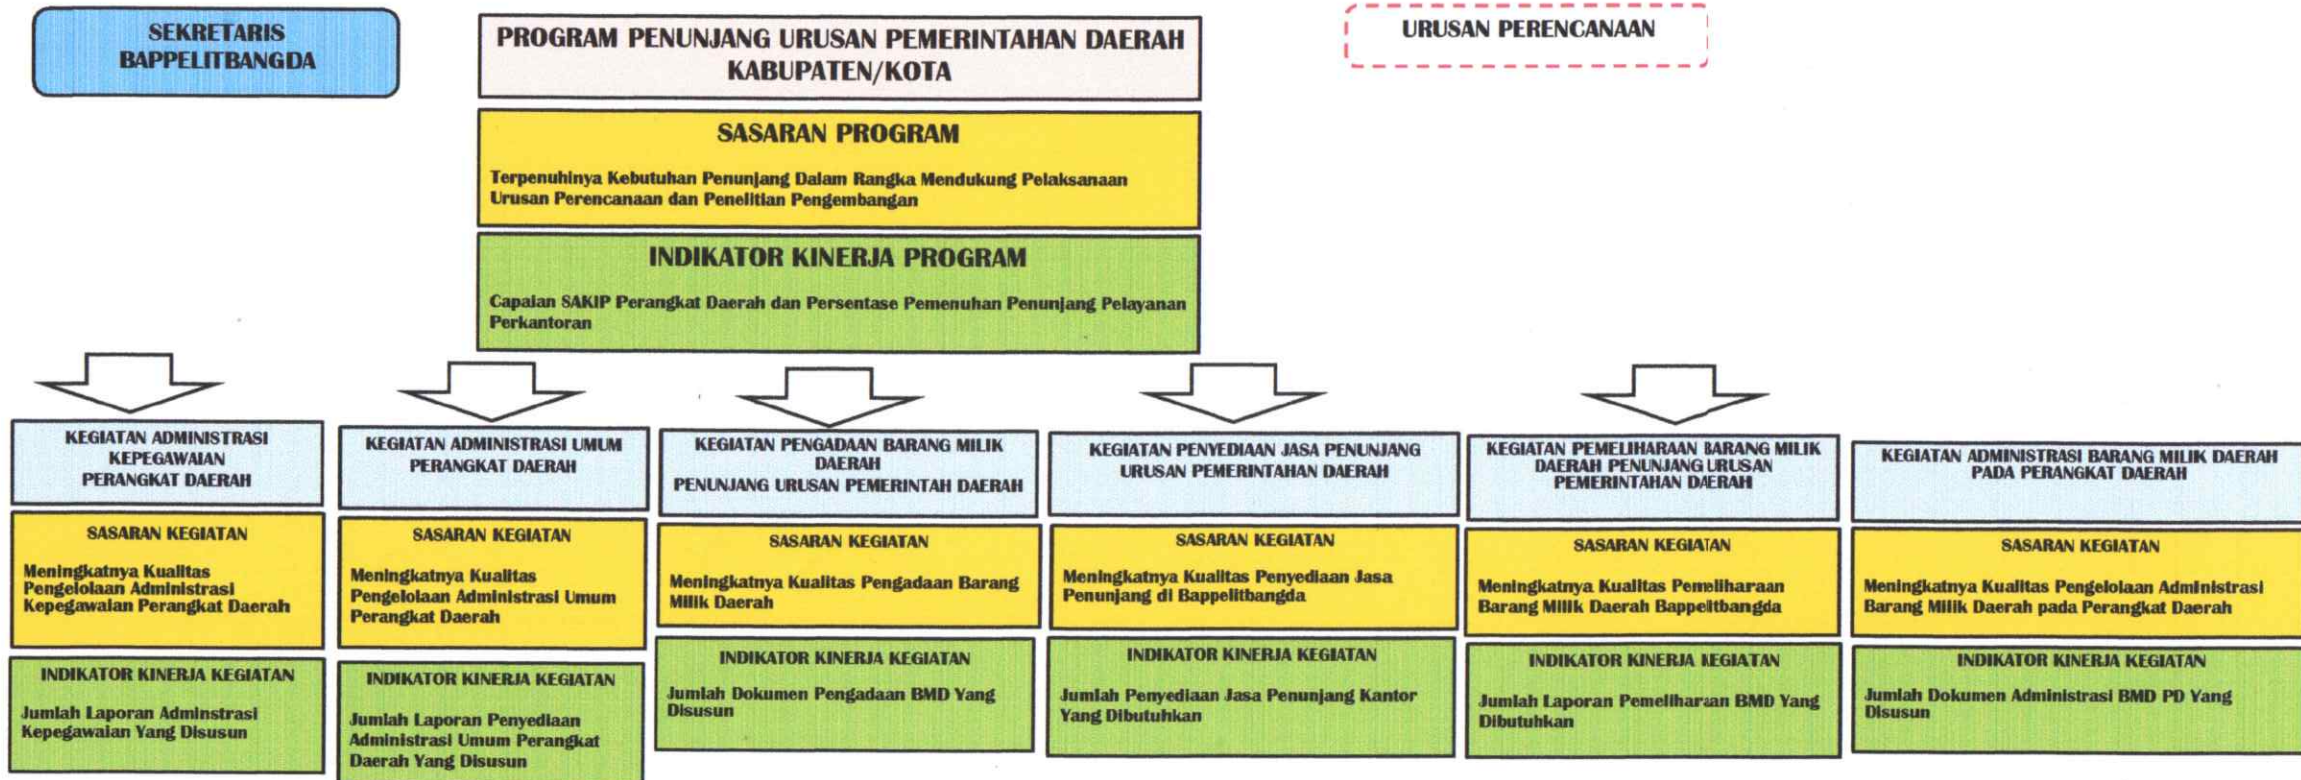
SEKRETARIS BAPPELITBANGDA

PROGRAM PENUNJANG URUSAN PEMERINTAHAN DAERAH KABUPATEN/KOTA

URUSAN PERENCANAAN

SASARAN PROGRAM

Terpenuhinya Kebutuhan Penunjang Dalam Rangka Mendukung Pelaksanaan Urusan Perencanaan dan Penelitian Pengembangan

INDIKATOR KINERJA PROGRAM

Capaian SAKIP Perangkat Daerah dan Persentase Pemenuhan Penunjang Pelayanan Perkantoran

KEGIATAN ADMINISTRASI KEPEGAWAIAN PERANGKAT DAERAH

SASARAN KEGIATAN

Meningkatnya Kualitas Pengelolaan Administrasi Kepegawaian Perangkat Daerah

INDIKATOR KINERJA KEGIATAN

Jumlah Laporan Adminstrasi Kepegawaian Yang Disusun

KEGIATAN ADMINISTRASI UMUM PERANGKAT DAERAH

SASARAN KEGIATAN

Meningkatnya Kualitas Pengelolaan Administrasi Umum Perangkat Daerah

INDIKATOR KINERJA KEGIATAN

Jumlah Laporan Penyediaan Administrasi Umum Perangkat Daerah Yang Disusun

KEGIATAN PENGADAAN BARANG MILIK DAERAH PENUNJANG URUSAN PEMERINTAH DAERAH

SASARAN KEGIATAN

Meningkatnya Kualitas Pengadaan Barang Milik Daerah

INDIKATOR KINERJA KEGIATAN

Jumlah Dokumen Pengadaan BMD Yang Disusun

KEGIATAN PENYEDIAAN JASA PENUNJANG URUSAN PEMERINTAHAN DAERAH

SASARAN KEGIATAN

Meningkatnya Kualitas Penyediaan Jasa Penunjang di Bappelitbangda

INDIKATOR KINERJA KEGIATAN

Jumlah Penyediaan Jasa Penunjang Kantor Yang Dibutuhkan

KEGIATAN PEMELIHARAAN BARANG MILIK DAERAH PENUNJANG URUSAN PEMERINTAHAN DAERAH

SASARAN KEGIATAN

Meningkatnya Kualitas Pemeliharaan Barang Milik Daerah Bappelitbangda

INDIKATOR KINERJA KEGIATAN

Jumlah Laporan Pemeliharaan BMD Yang Dibutuhkan

KEGIATAN ADMINISTRASI BARANG MILIK DAERAH PADA PERANGKAT DAERAH

SASARAN KEGIATAN

Meningkatnya Kualitas Pengelolaan Administrasi Barang Milik Daerah pada Perangkat Daerah

INDIKATOR KINERJA KEGIATAN

Jumlah Dokumen Administrasi BMD PD Yang Disusun